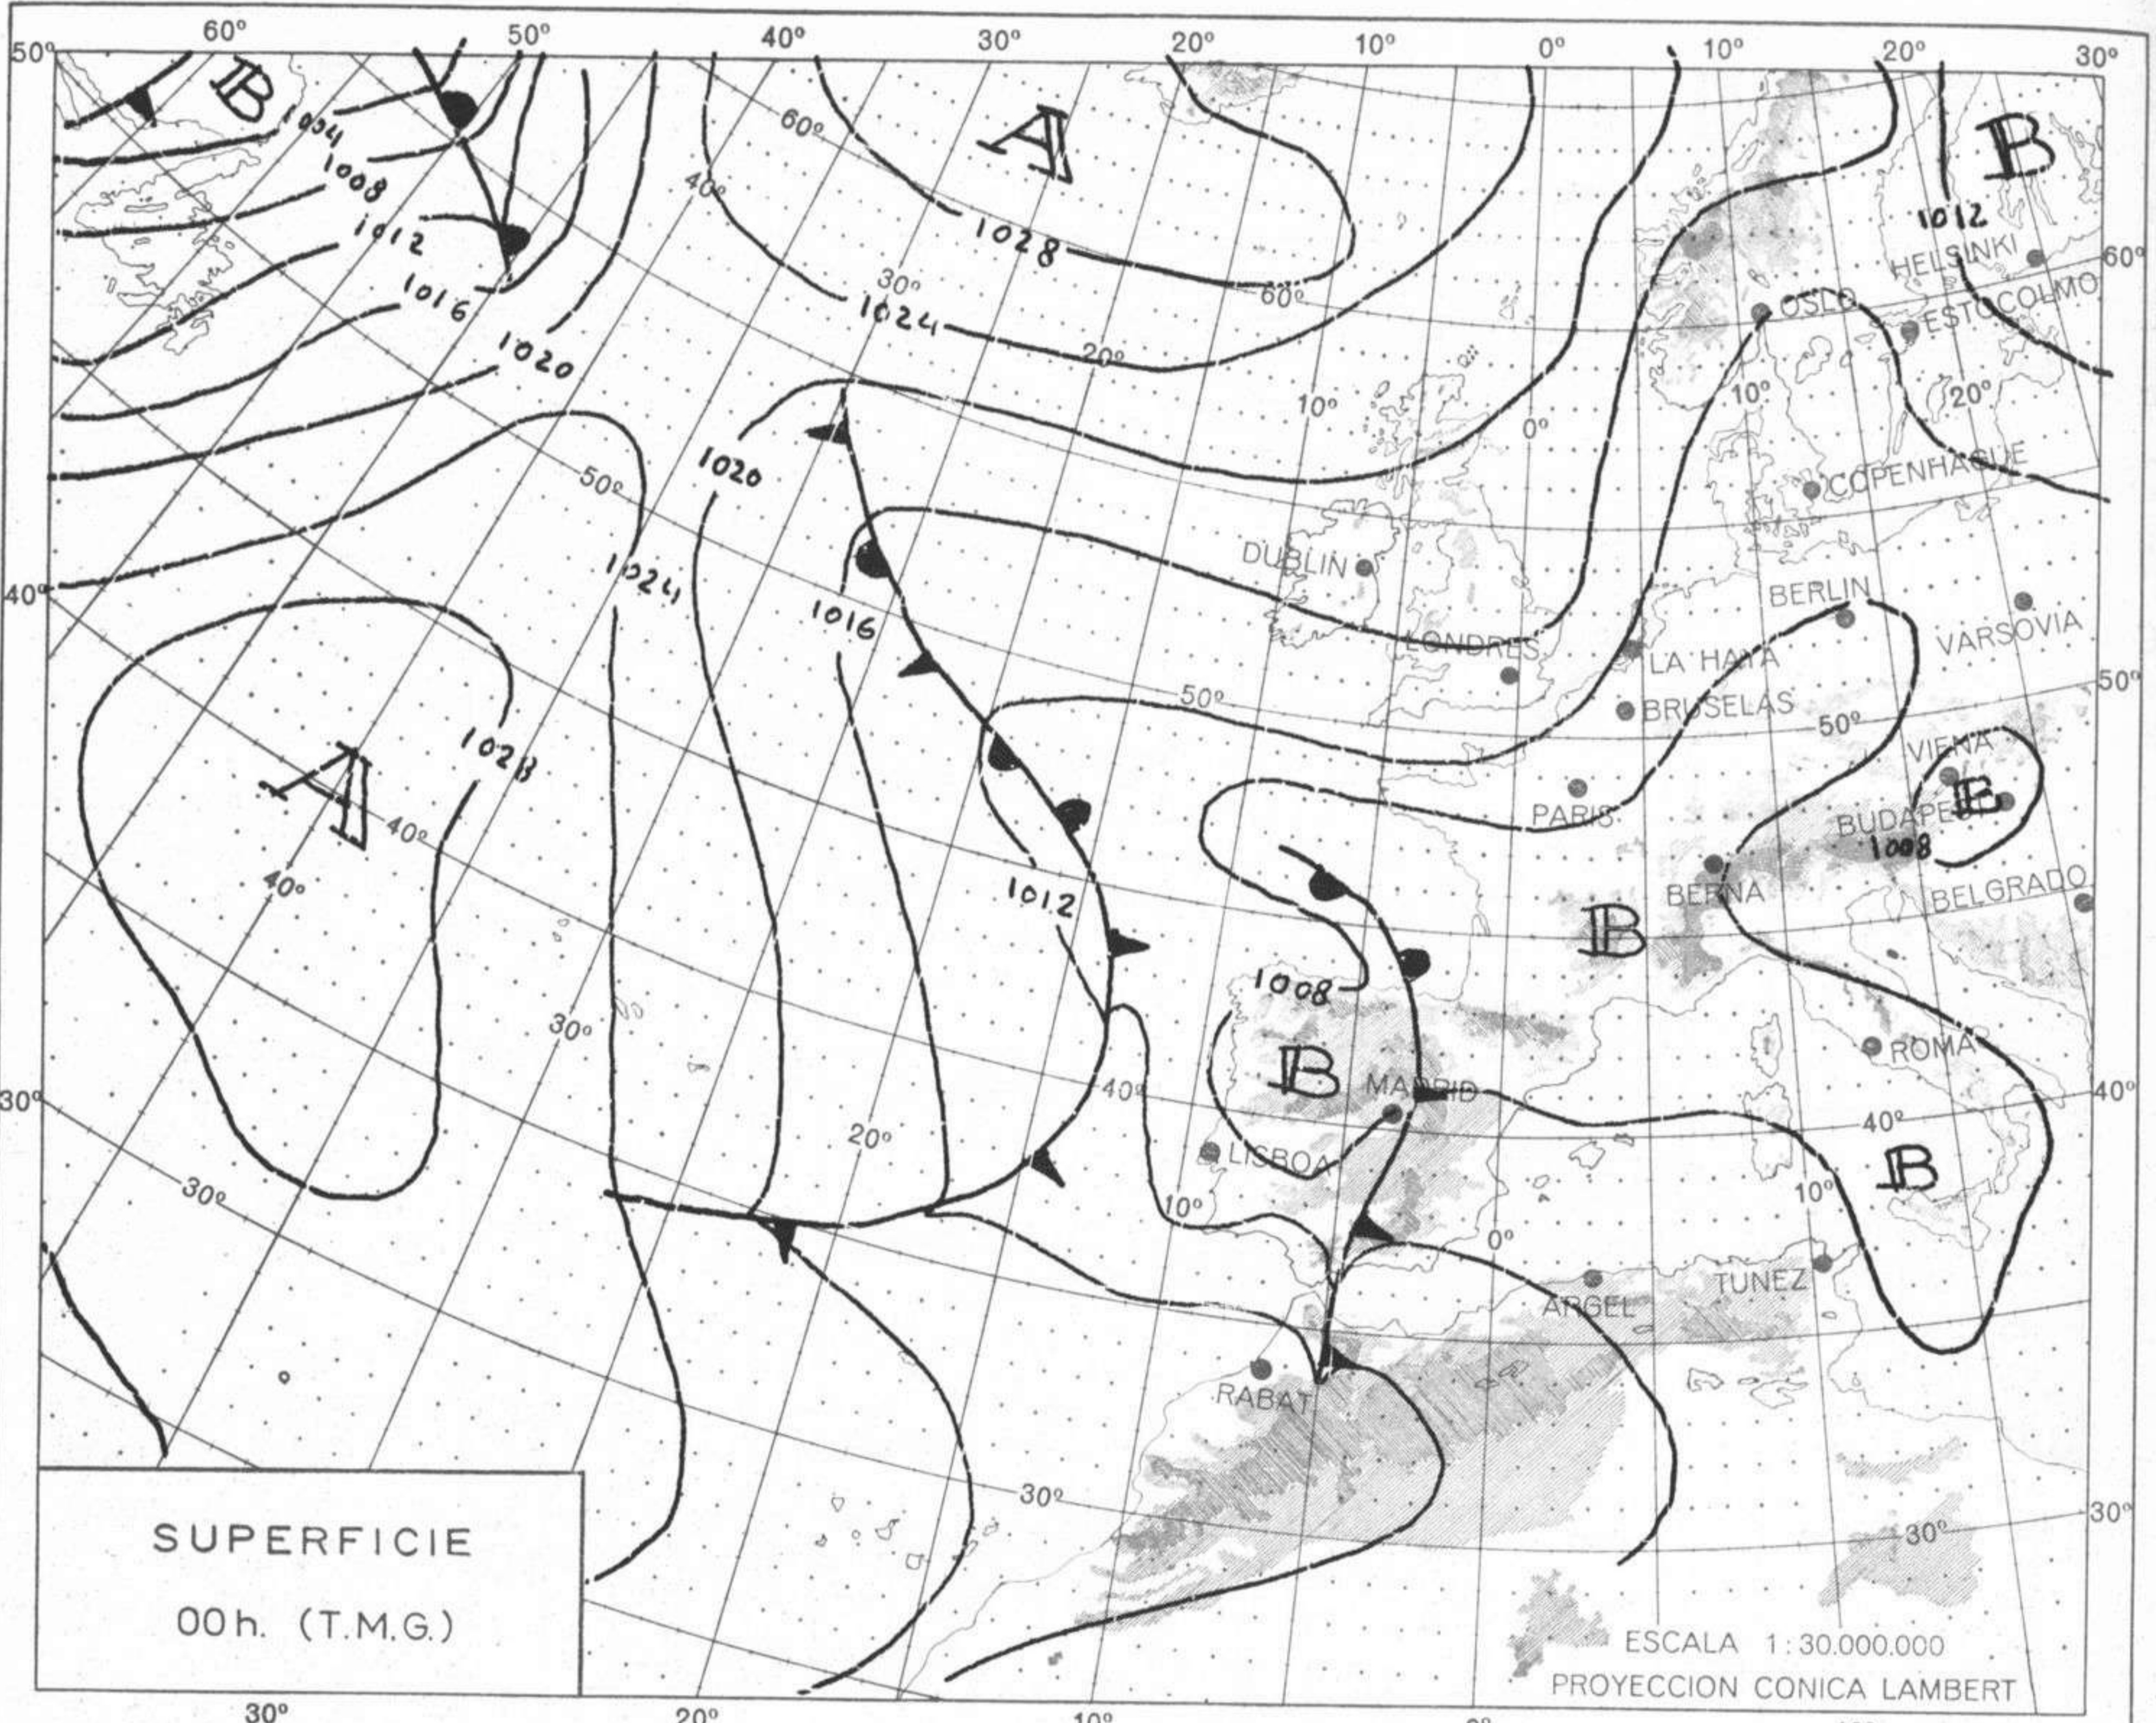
60º 50º 40º 30º 20º 10º 0º 10º 20º 30º

50º

B 1004 1008 1012 1016 1020

A 60º 40º 1028 30º 1024 60º 20º

B 1012 HELSINKI 60º ESTOCOLMO OSLO 10º 20º

10º 0º

COPENHAGUE

50º 1020

DUBLIN

40º

1024 1016

BERLIN VARSOVIA

LONDRES LA HAYA

50º BRUSELAS 50º

1028

A 40º 40º

VIENA B BUDAPEST 1008

PARIS

1012 BERNA BELGRADO

B

1008

30º

B MADRID ROMA

30º 40º 40º

20º

LISBOA B

30º 10º 10º

0º

ARGEL TUNEZ

RABAT

30º 30º 30º

SUPERFICIE

00 h. (T.M.G.)

ESCALA 1:30.000.000

PROYECCION CONICA LAMBERT

30º 20º 10º 0º